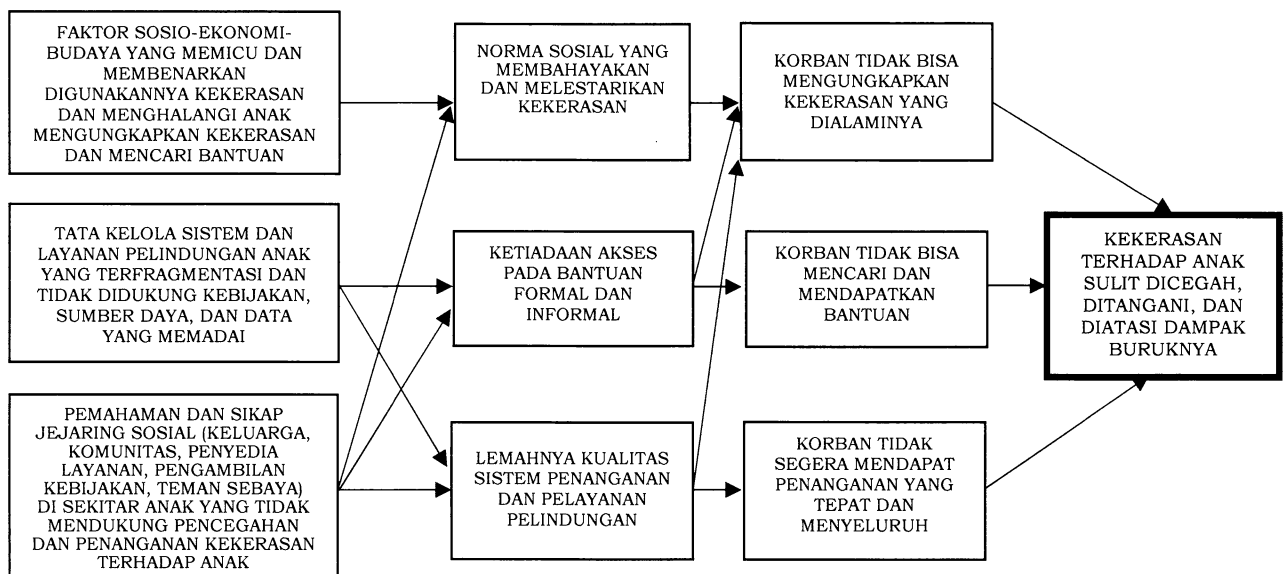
FAKTOR SOSIO-EKONOMI-BUDAYA YANG MEMICU DAN MEMBENARKAN DIGUNAKANNYA KEKERASAN DAN MENGHALANGI ANAK MENGUNGKAPKAN KEKERASAN DAN MENCARI BANTUAN

TATA KELOLA SISTEM DAN LAYANAN PELINDUNGAN ANAK YANG TERFRAGMENTASI DAN TIDAK DIDUKUNG KEBIJAKAN, SUMBER DAYA, DAN DATA YANG MEMADAI

PEMAHAMAN DAN SIKAP JEJARING SOSIAL (KELUARGA, KOMUNITAS, PENYEDIA LAYANAN, PENGAMBILAN KEBIJAKAN, TEMAN SEBAYA) DI SEKITAR ANAK YANG TIDAK MENDUKUNG PENCEGAHAN DAN PENANGANAN KEKERASAN TERHADAP ANAK

NORMA SOSIAL YANG MEMBAHAYAKAN DAN MELESTARIKAN KEKERASAN

KETIADAAN AKSES PADA BANTUAN FORMAL DAN INFORMAL

LEMAHNYA KUALITAS SISTEM PENANGANAN DAN PELAYANAN PELINDUNGAN

KORBAN TIDAK BISA MENGUNGKAPKAN KEKERASAN YANG DIALAMINYA

KORBAN TIDAK BISA MENCARI DAN MENDAPATKAN BANTUAN

KORBAN TIDAK SEGERA MENDAPAT PENANGANAN YANG TEPAT DAN MENYELURUH

KEKERASAN TERHADAP ANAK SULIT DICEGAH, DITANGANI, DAN DIATASI DAMPAK BURUKNYA